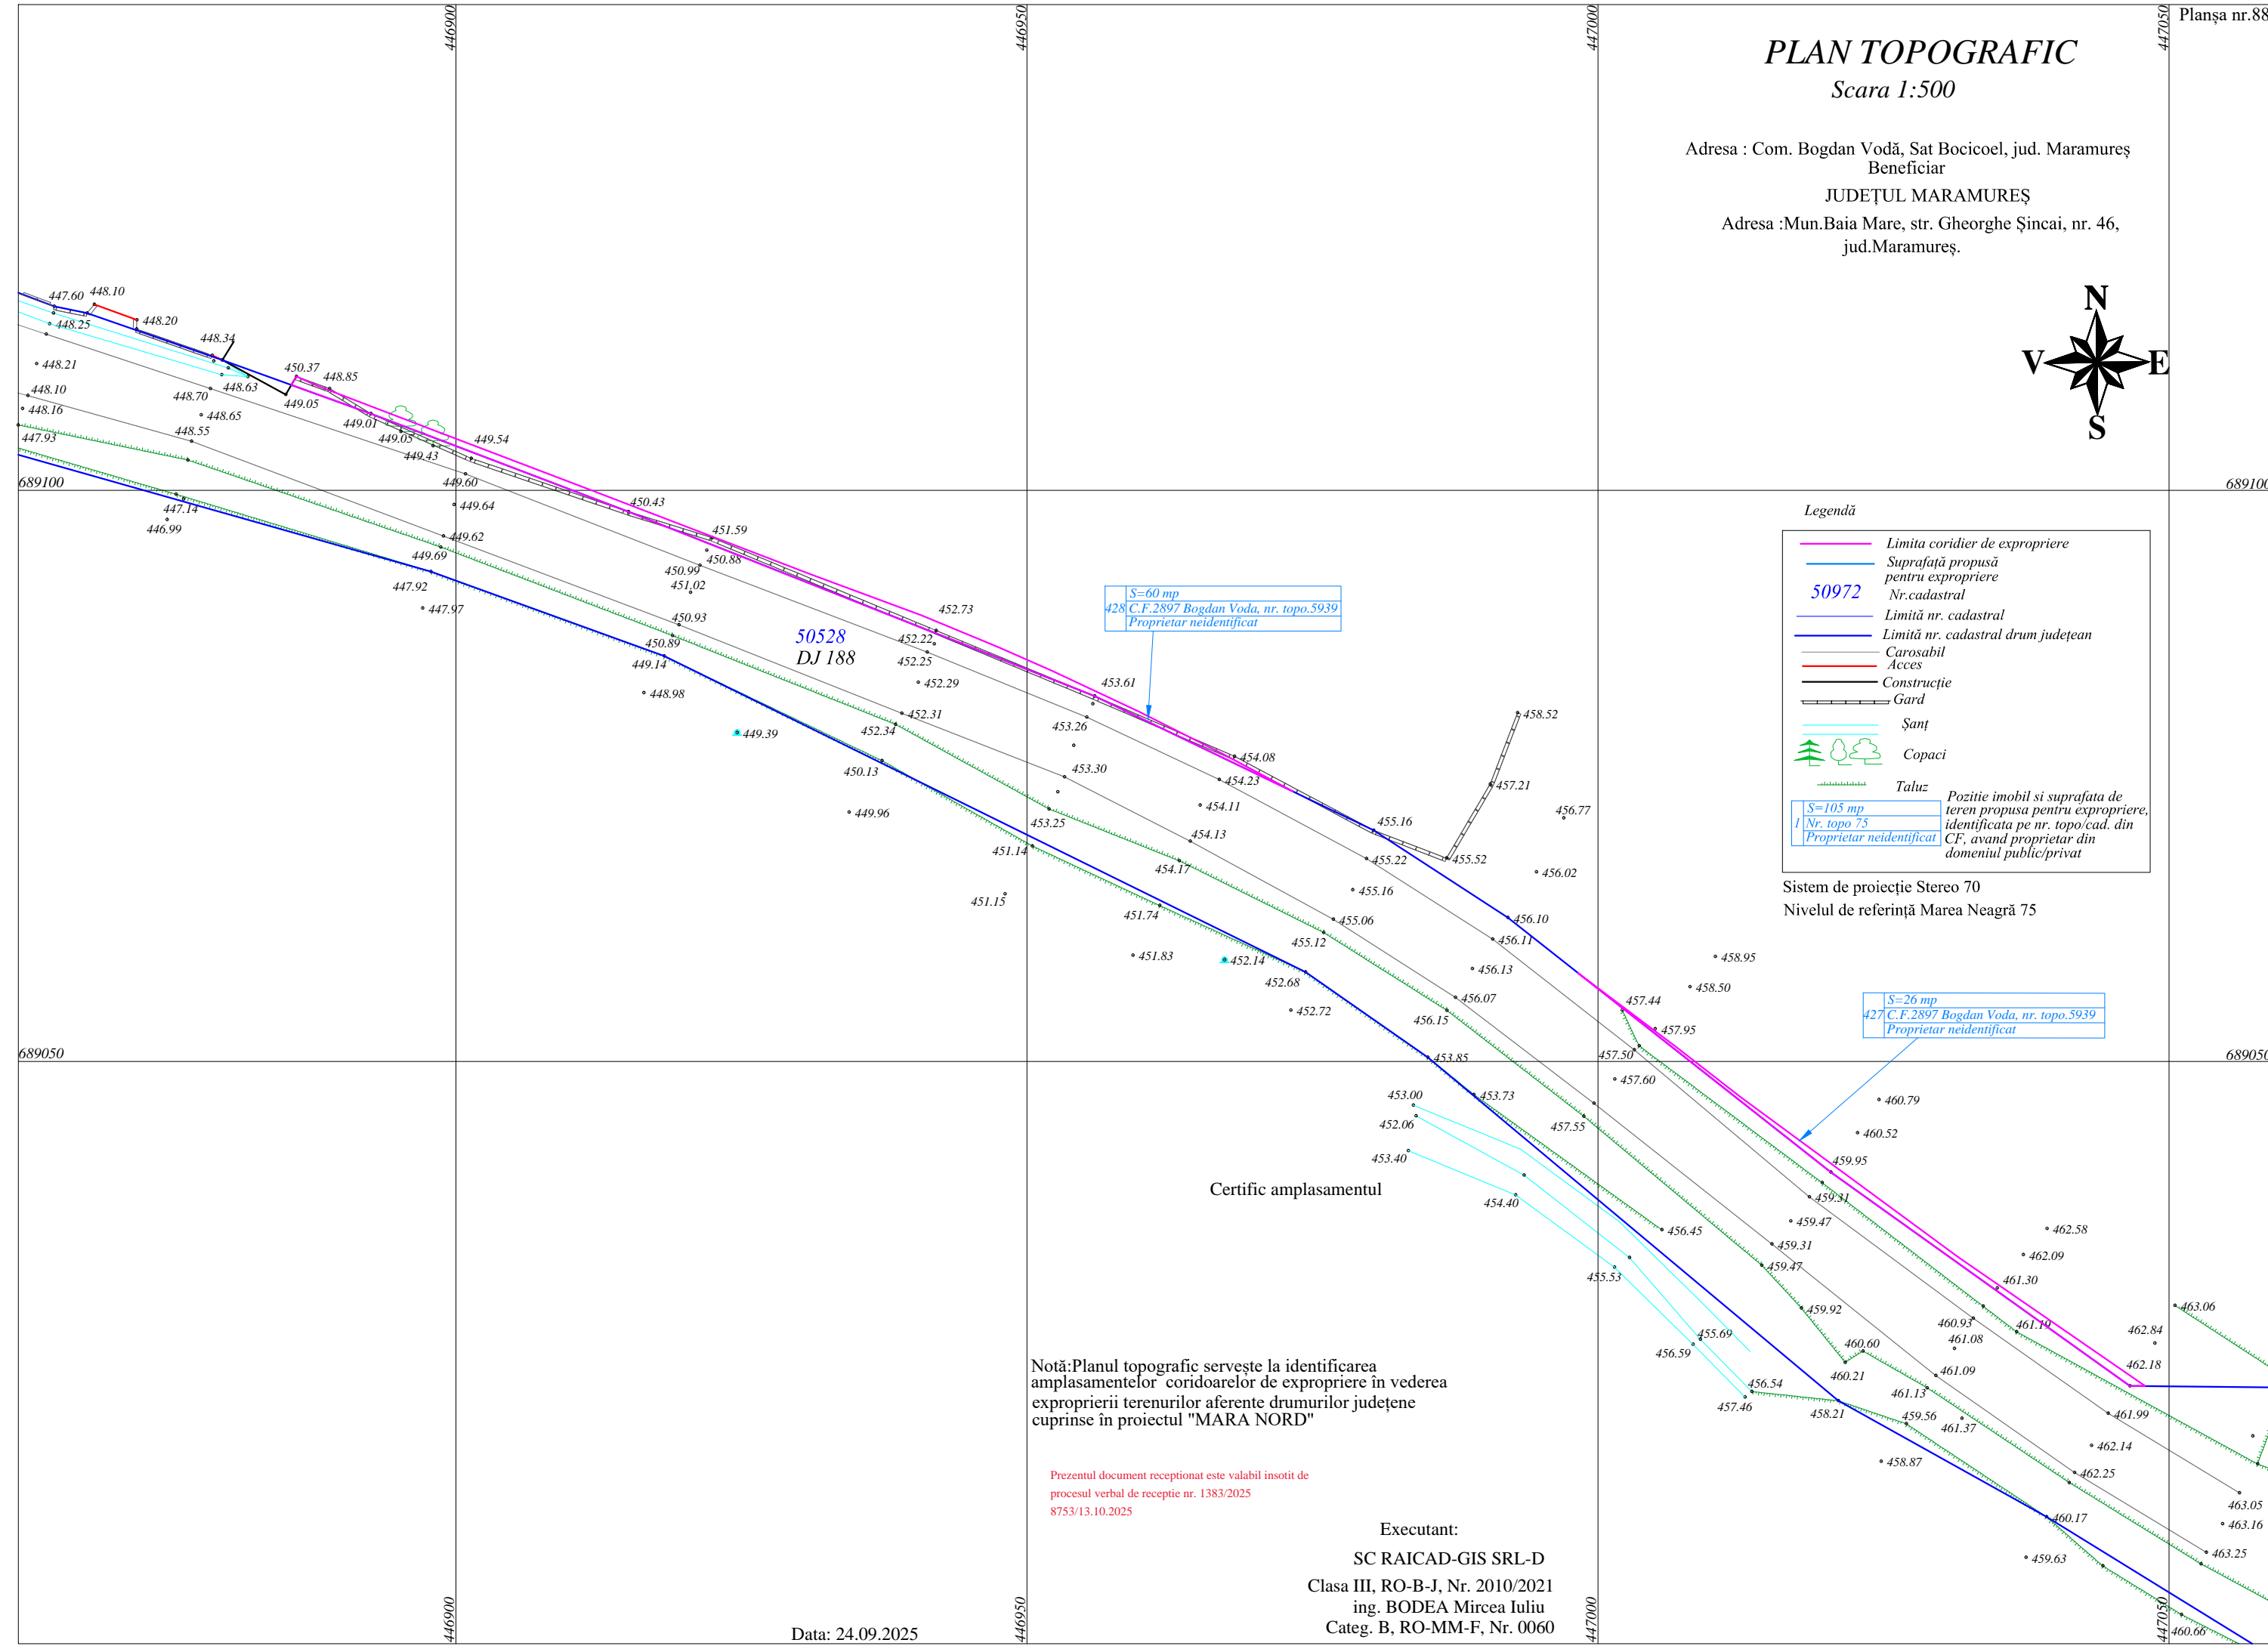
Planşa nr.88

PLAN TOPOGRAFIC
Scara 1:500

Adresa : Com. Bogdan Vodă, Sat Bocicoel, jud. Maramureş
Beneficiar
JUDEŢUL MARAMUREŞ
Adresa :Mun.Baia Mare, str. Gheorghe Şincai, nr. 46, jud.Maramureş.

N
V
E
S

446900 446950 447000 447050
689100
689050

Legendă
Limita coridier de expropriere
Suprafaţă propusă pentru expropriere
50972 Nr.cadastral
Limită nr. cadastral
Limită nr. cadastral drum judeţean
Carosabil
Acces
Construcţie
Gard
Şanţ
Copaci
Taluz

| 1 | S=105 mp |
|---|---|
| | Nr. topo 75 |
| | Proprietar neidentificat |

Pozitie imobil si suprafata de teren propusa pentru expropriere, identificata pe nr. topo/cad. din CF, avand proprietar din domeniul public/privat

Sistem de proiecţie Stereo 70
Nivelul de referinţă Marea Neagră 75

| 428 | S=60 mp |
|---|---|
| | C.F.2897 Bogdan Voda, nr. topo.5939 |
| | Proprietar neidentificat |

| 427 | S=26 mp |
|---|---|
| | C.F.2897 Bogdan Voda, nr. topo.5939 |
| | Proprietar neidentificat |

50528
DJ 188

447.60 448.10 448.25 448.20 448.34 448.21 448.63 448.10 448.70 448.16 448.65 447.93 448.55 450.37 448.85 449.05 449.01 449.05 449.43 449.54 449.60 449.64 447.14 446.99 449.62 449.69 447.92 447.97 450.43 451.59 450.88 450.99 451.02 450.93 450.89 449.14 448.98 449.39 452.73 452.22 452.25 452.29 452.31 452.34 450.13 449.96 453.61 453.26 453.30 453.25 451.14 451.15 454.08 454.23 454.11 454.13 454.17 451.74 451.83 452.14 452.68 452.72 458.52 457.21 456.77 455.16 455.22 455.52 456.02 455.16 455.06 455.12 456.10 456.11 456.13 456.07 456.15 453.85 458.95 458.50 457.44 457.95 457.50 457.60 453.00 453.73 452.06 453.40 454.40 457.55 460.79 460.52 459.95 459.31 459.47 459.31 459.47 456.45 455.53 459.92 455.69 456.59 456.54 457.46 458.21 460.60 460.21 462.58 462.09 461.30 460.93 461.08 461.19 461.09 461.13 459.56 461.37 458.87 463.06 462.84 462.18 461.99 462.14 462.25 460.17 459.63 463.05 463.16 463.25 460.66

Certific amplasamentul

Notă:Planul topografic serveşte la identificarea amplasamentelor coridoarelor de expropriere în vederea exproprierii terenurilor aferente drumurilor judeţene cuprinse în proiectul "MARA NORD"

Prezentul document receptionat este valabil insotit de procesul verbal de receptie nr. 1383/2025
8753/13.10.2025

Executant:
SC RAICAD-GIS SRL-D
Clasa III, RO-B-J, Nr. 2010/2021
ing. BODEA Mircea Iuliu
Categ. B, RO-MM-F, Nr. 0060

Data: 24.09.2025